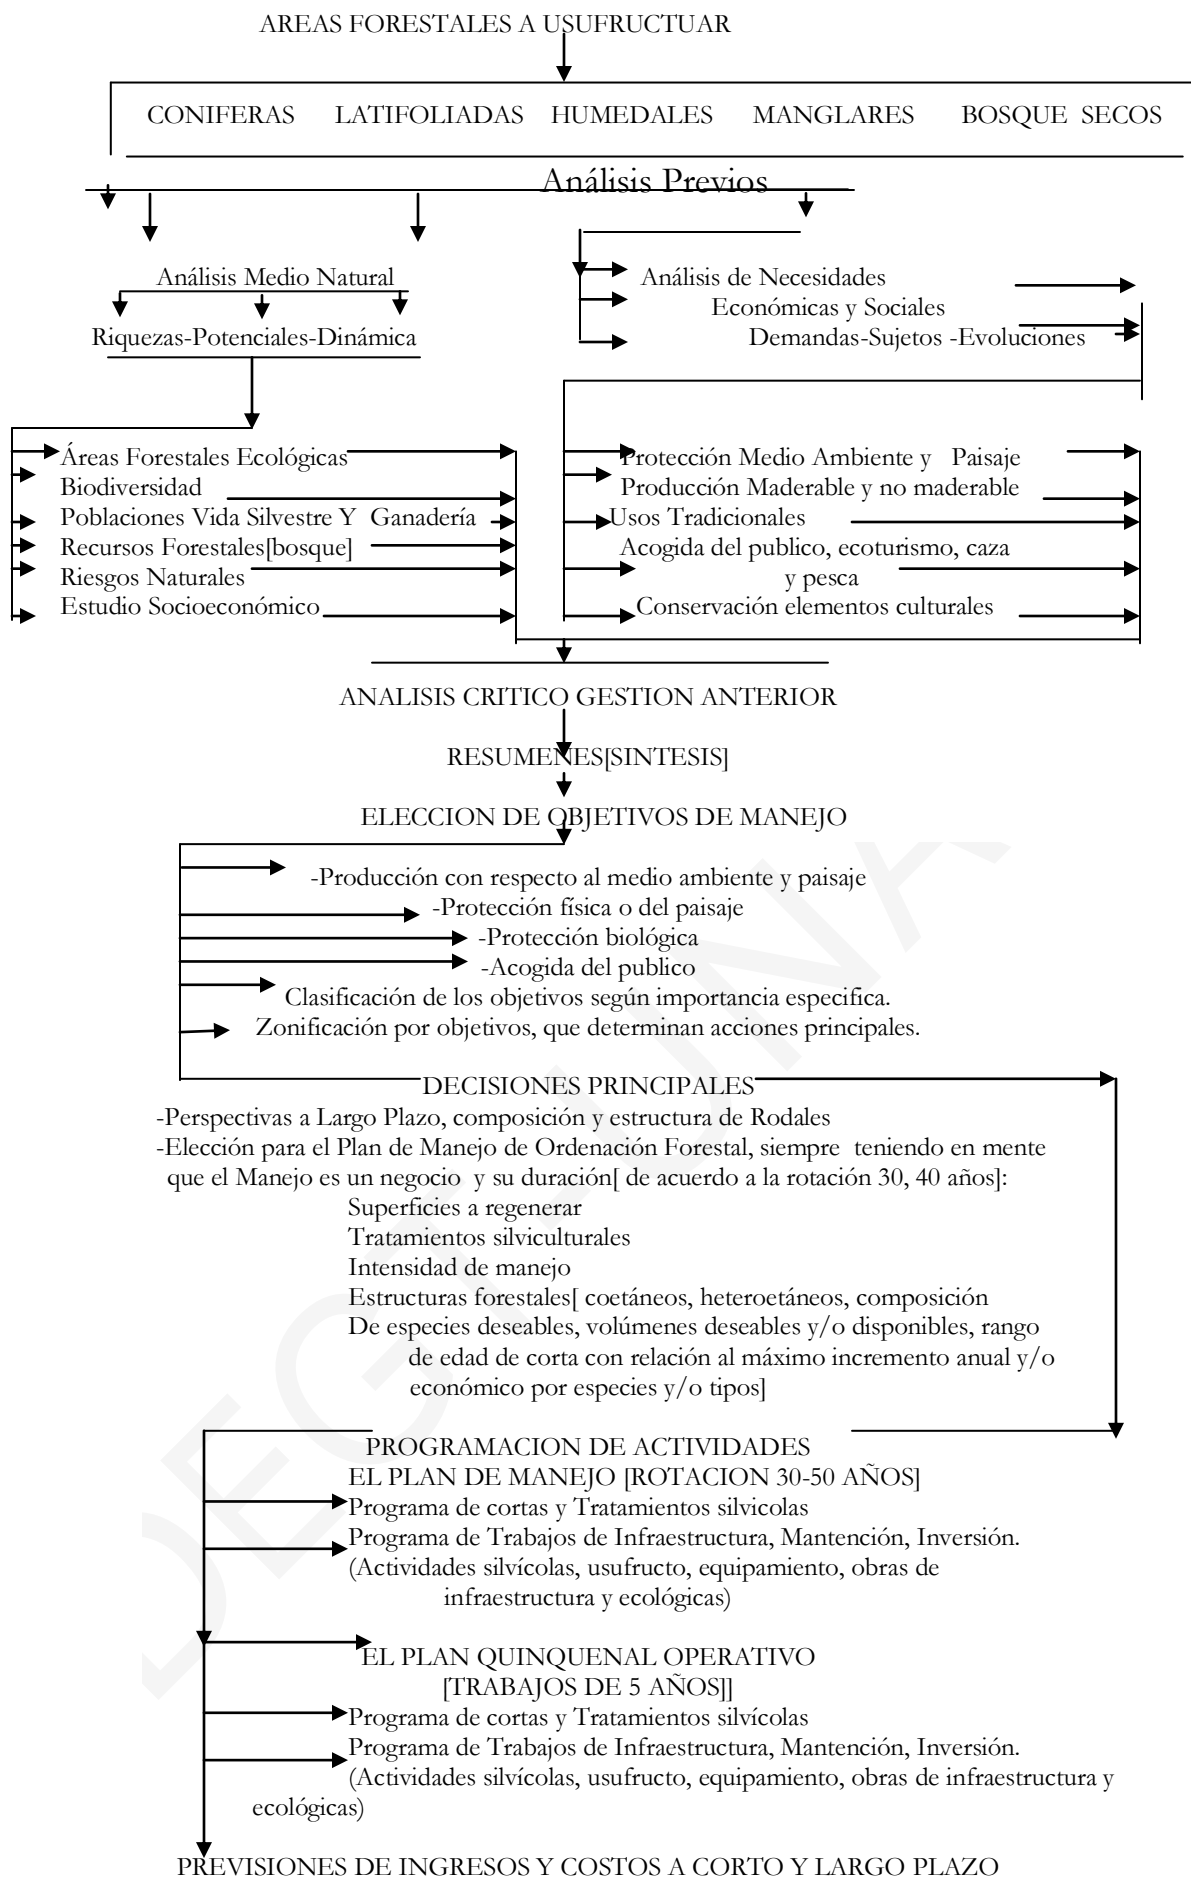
AREAS FORESTALES A USUFRUCTUAR

CONIFERAS LATIFOLIADAS HUMEDALES MANGLARES BOSQUE SECOS

Análisis Previos

Análisis Medio Natural
Riquezas-Potenciales-Dinámica

Análisis de Necesidades
Económicas y Sociales
Demandas-Sujetos -Evoluciones

Áreas Forestales Ecológicas
Biodiversidad
Poblaciones Vida Silvestre Y Ganadería
Recursos Forestales[bosque]
Riesgos Naturales
Estudio Socioeconómico

Protección Medio Ambiente y Paisaje
Producción Maderable y no maderable
Usos Tradicionales
Acogida del publico, ecoturismo, caza y pesca
Conservación elementos culturales

ANALISIS CRITICO GESTION ANTERIOR

RESUMENES[SINTESIS]

ELECCION DE OBJETIVOS DE MANEJO

-Producción con respecto al medio ambiente y paisaje
-Protección física o del paisaje
-Protección biológica
-Acogida del publico
Clasificación de los objetivos según importancia especifica.
Zonificación por objetivos, que determinan acciones principales.

DECISIONES PRINCIPALES
-Perspectivas a Largo Plazo, composición y estructura de Rodales
-Elección para el Plan de Manejo de Ordenación Forestal, siempre teniendo en mente que el Manejo es un negocio y su duración[ de acuerdo a la rotación 30, 40 años]:
Superficies a regenerar
Tratamientos silviculturales
Intensidad de manejo
Estructuras forestales[ coetáneos, heteroetáneos, composición
De especies deseables, volúmenes deseables y/o disponibles, rango de edad de corta con relación al máximo incremento anual y/o económico por especies y/o tipos]

PROGRAMACION DE ACTIVIDADES
EL PLAN DE MANEJO [ROTACION 30-50 AÑOS]
Programa de cortas y Tratamientos silvicolas
Programa de Trabajos de Infraestructura, Mantención, Inversión.
(Actividades silvícolas, usufructo, equipamiento, obras de infraestructura y ecológicas)

EL PLAN QUINQUENAL OPERATIVO
[TRABAJOS DE 5 AÑOS]]
Programa de cortas y Tratamientos silvícolas
Programa de Trabajos de Infraestructura, Mantención, Inversión.
(Actividades silvícolas, usufructo, equipamiento, obras de infraestructura y ecológicas)

PREVISIONES DE INGRESOS Y COSTOS A CORTO Y LARGO PLAZO